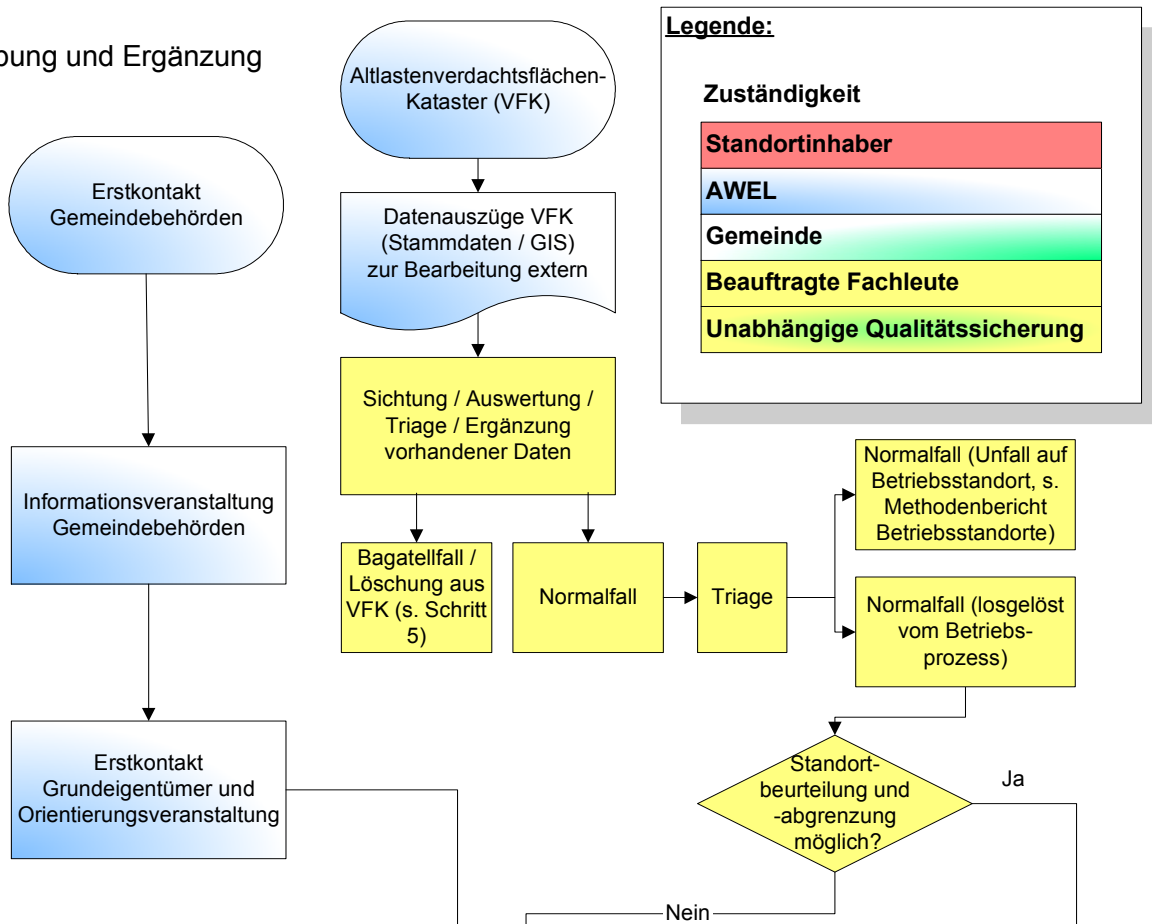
bung und Ergänzung

Altlastenverdachtsflächen-Kataster (VFK)

Legende:

Zuständigkeit

Standortinhaber

AWEL

Gemeinde

Beauftragte Fachleute

Unabhängige Qualitätssicherung

Erstkontakt Gemeindebehörden

Datenauszüge VFK (Stammdaten / GIS) zur Bearbeitung extern

Sichtung / Auswertung / Triage / Ergänzung vorhandener Daten

Normalfall (Unfall auf Betriebsstandort, s. Methodenbericht Betriebsstandorte)

Informationsveranstaltung Gemeindebehörden

Bagatellfall / Löschung aus VFK (s. Schritt 5)

Normalfall

Triage

Normalfall (losgelöst vom Betriebsprozess)

Erstkontakt Grundeigentümer und Orientierungsveranstaltung

Standortbeurteilung und -abgrenzung möglich?

Ja

Nein